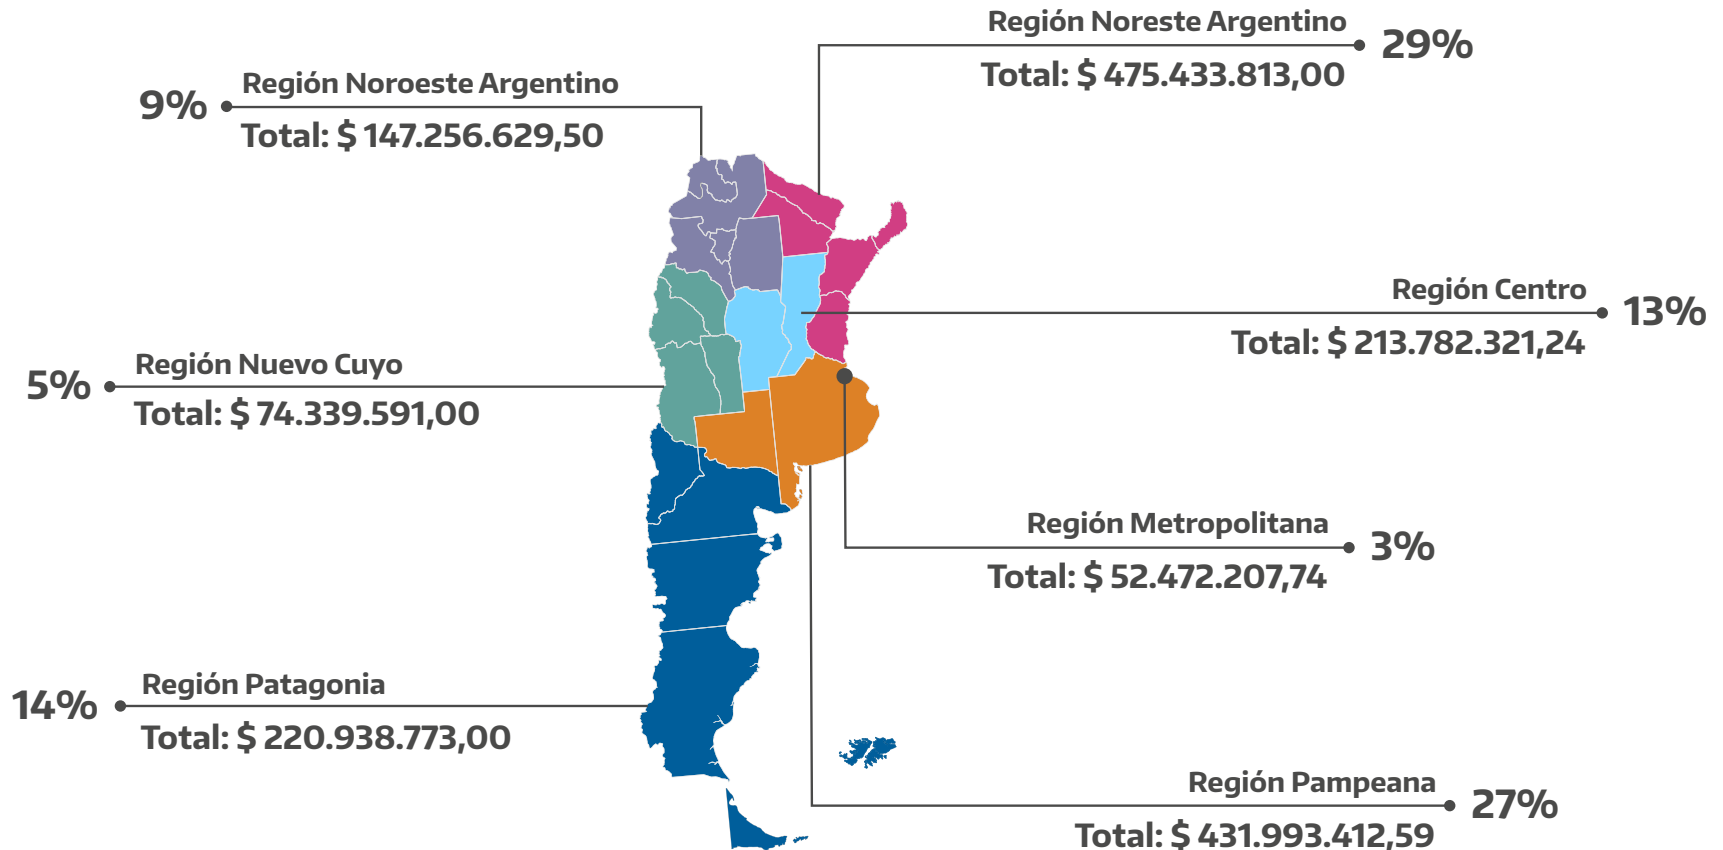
Región Noreste Argentino
Total: $ 475.433.813,00
29%

9%
Región Noroeste Argentino
Total: $ 147.256.629,50

Región Centro
Total: $ 213.782.321,24
13%

5%
Región Nuevo Cuyo
Total: $ 74.339.591,00

Región Metropolitana
Total: $ 52.472.207,74
3%

14%
Región Patagonia
Total: $ 220.938.773,00

Región Pampeana
Total: $ 431.993.412,59
27%